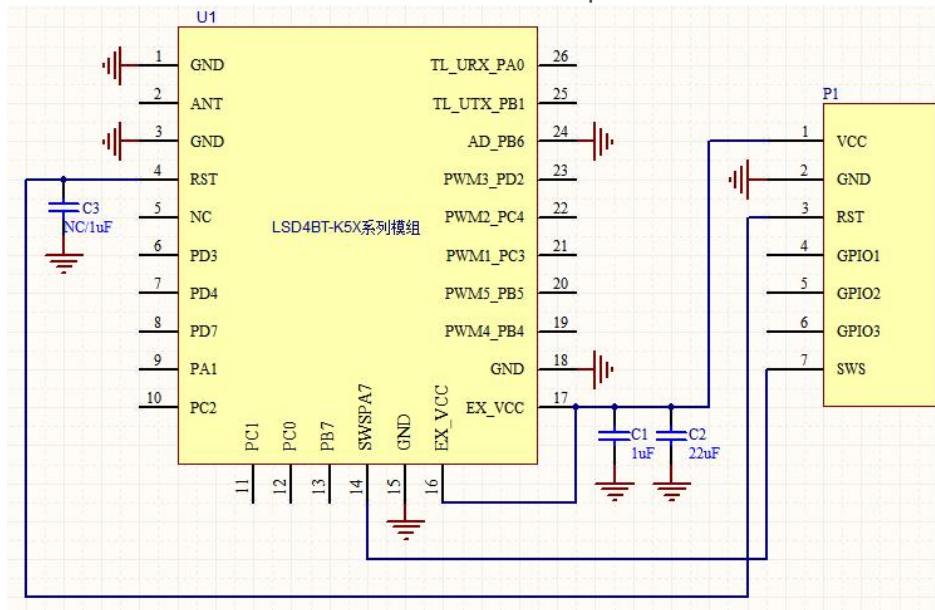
U1

1 GND
2 ANT
3 GND
4 RST
5 NC
6 PD3
7 PD4
8 PD7
9 PA1
10 PC2

TL_URX_PA0 26
TL_UTX_PB1 25
AD_PB6 24
PWM3_PD2 23
PWM2_PC4 22
PWM1_PC3 21
PWM5_PB5 20
PWM4_PB4 19
GND 18
EX_VCC 17

LSD4BT-K5X系列模组

PC1 11
PC0 12
PB7 13
SWSPA7 14
GND 15
EX_VCC 16

C3
NC/1uF

C1
1uF

C2
22uF

P1
1 VCC
2 GND
3 RST
4 GPIO1
5 GPIO2
6 GPIO3
7 SWS